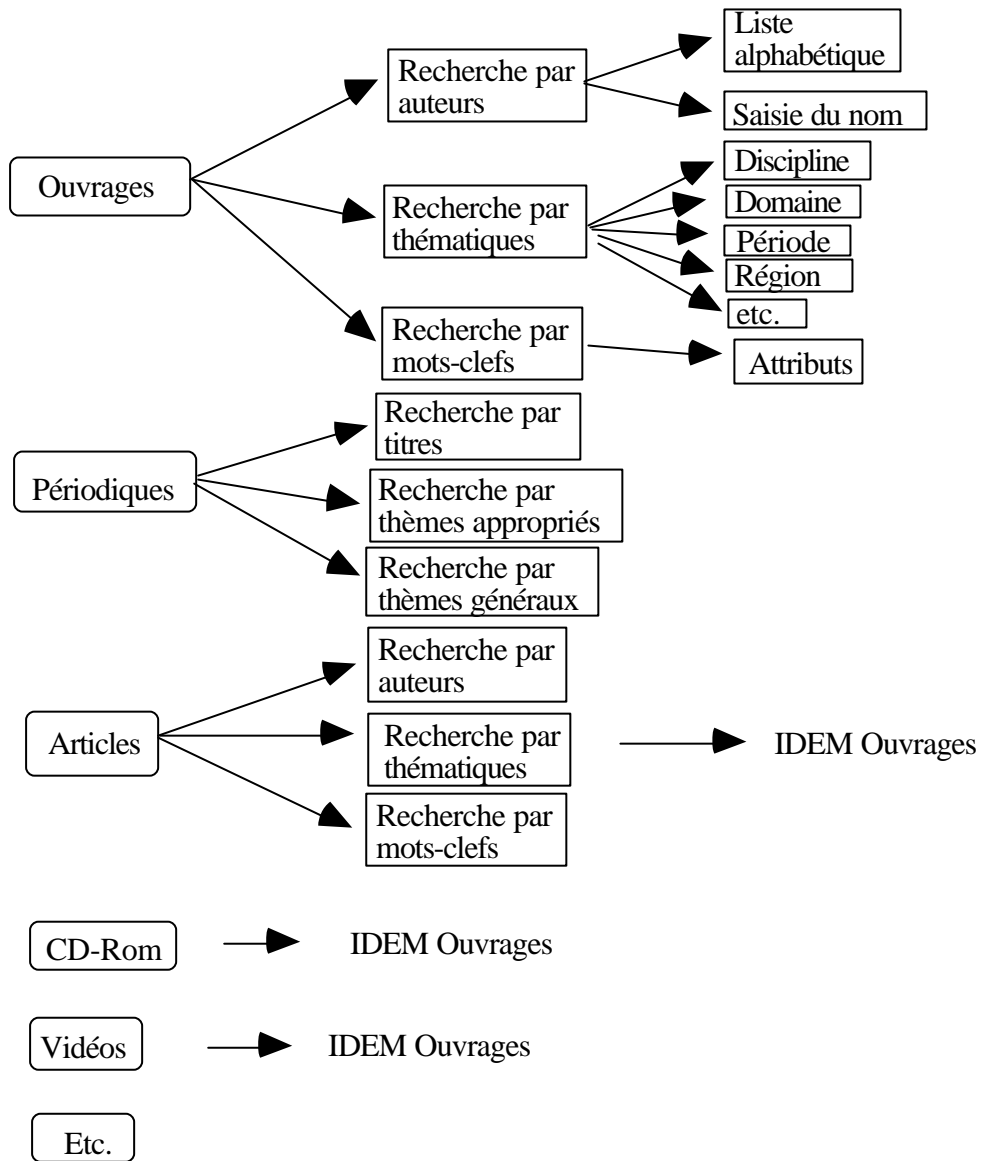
Ouvrages

Recherche par auteurs

Liste alphabétique

Saisie du nom

Recherche par thématiques

Discipline

Domaine

Période

Région

etc.

Recherche par mots-clefs

Attributs

Périodiques

Recherche par titres

Recherche par thèmes appropriés

Recherche par thèmes généraux

Articles

Recherche par auteurs

Recherche par thématiques

IDEM Ouvrages

Recherche par mots-clefs

CD-Rom

IDEM Ouvrages

Vidéos

IDEM Ouvrages

Etc.